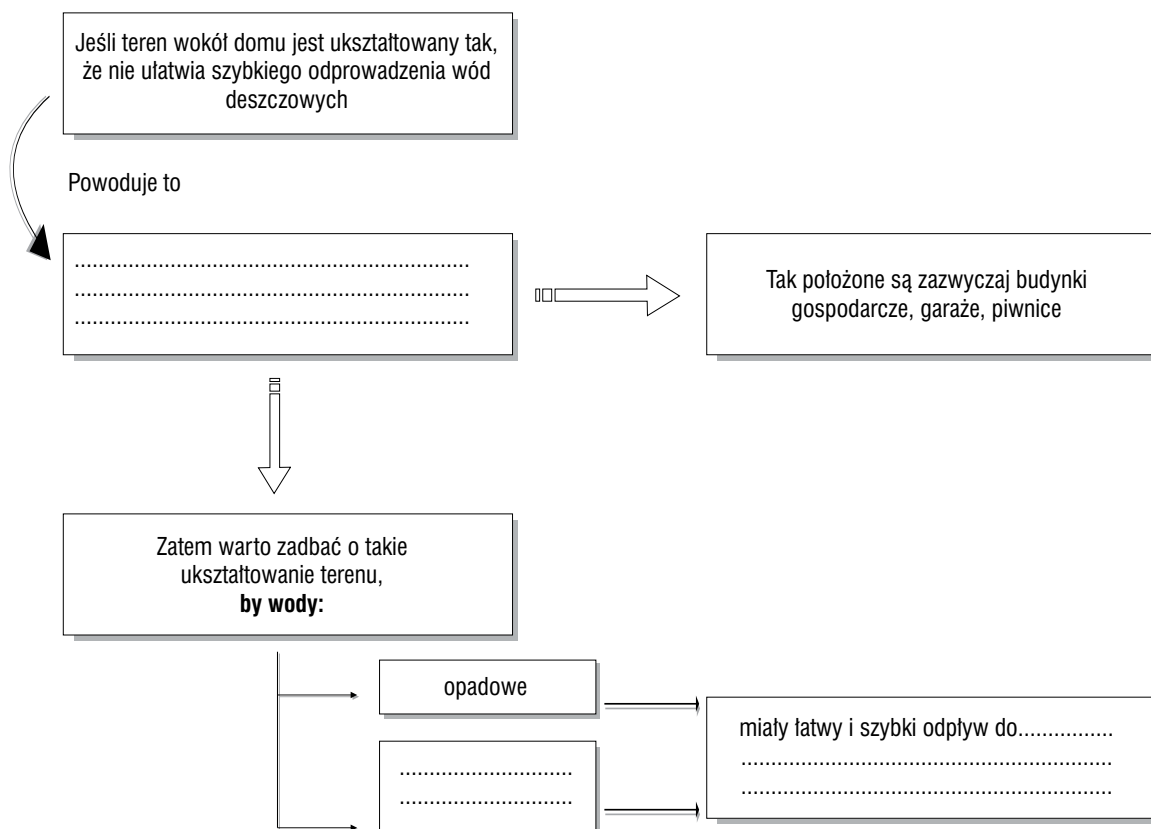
Jeśli teren wokół domu jest ukształtowany tak, że nie ułatwia szybkiego odprowadzenia wód deszczowych

Powoduje to

.....................................................................
.....................................................................
.....................................................................

Tak położone są zazwyczaj budynki gospodarcze, garaże, piwnice

Zatem warto zadbać o takie ukształtowanie terenu,
**by wody:**

opadowe

..............................
..............................

miały łatwy i szybki odpływ do................
...............................................................
...............................................................